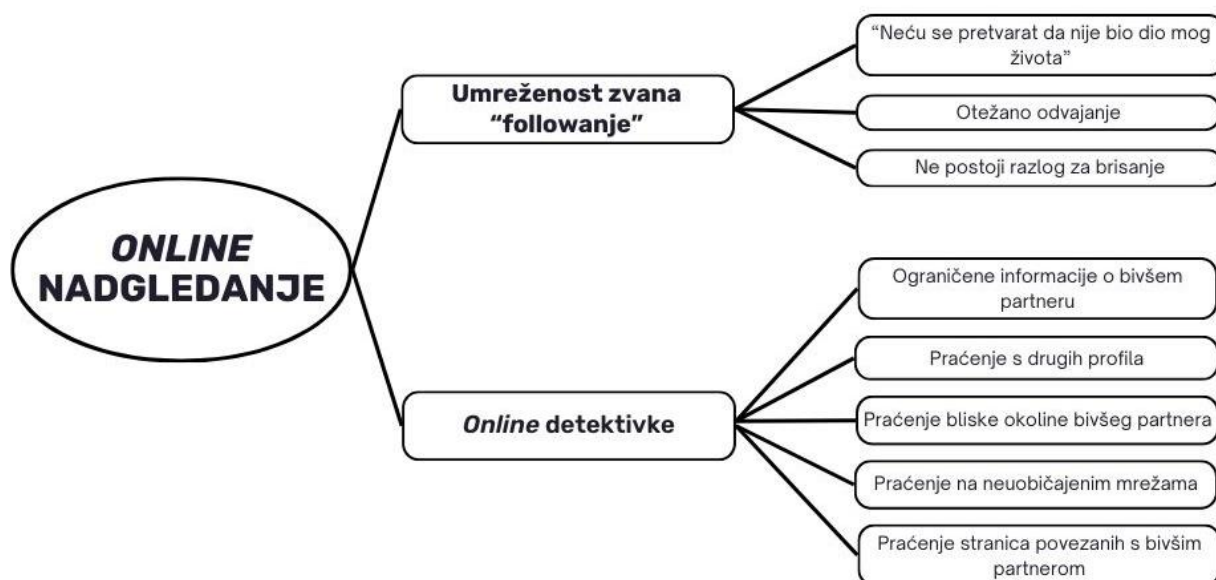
*ONLINE* NADGLEDANJE

**Umreženost zvana "followanje"**

"Neću se pretvarat da nije bio dio mog života"

Otežano odvajanje

Ne postoji razlog za brisanje

***Online* detektivke**

Ograničene informacije o bivšem partneru

Praćenje s drugih profila

Praćenje bliske okoline bivšeg partnera

Praćenje na neuobičajenim mrežama

Praćenje stranica povezanih s bivšim partnerom